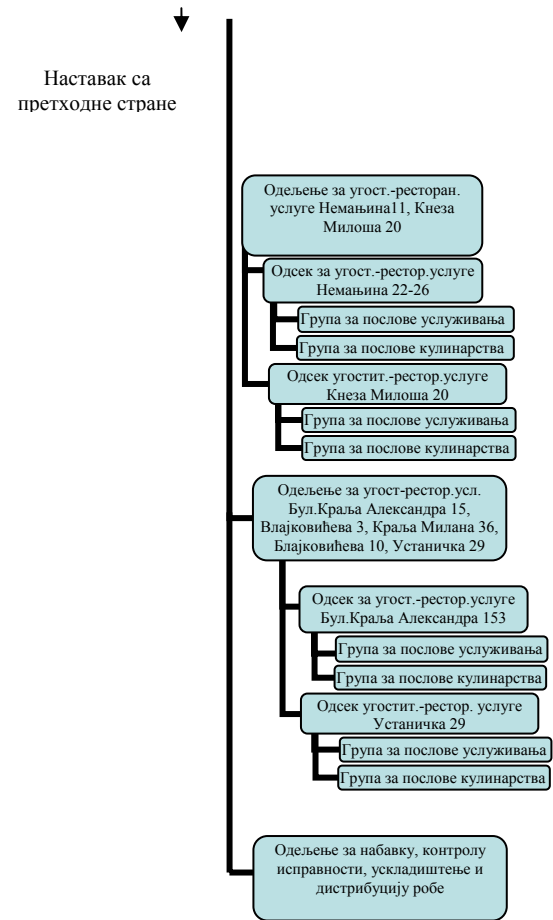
Наставак са претходне стране

Одељење за угост.-ресторан. услуге Немањина11, Кнеза Милоша 20

Одсек за угост.-ресторуслуге Немањина 22-26

Група за послове услуживања

Група за послове кулинарства

Одсек угостит.-ресторуслуге Кнеза Милоша 20

Група за послове услуживања

Група за послове кулинарства

Одељење за угост-ресторусл. Бул.Краља Александра 15, Влајковићева 3, Краља Милана 36, Блајковићева 10, Устаничка 29

Одсек за угост.-ресторуслуге Бул.Краља Александра 153

Група за послове услуживања

Група за послове кулинарства

Одсек угостит.-ресторуслуге Устаничка 29

Група за послове услуживања

Група за послове кулинарства

Одељење за набавку, контролу исправности, ускладиштење и дистрибуцију робе